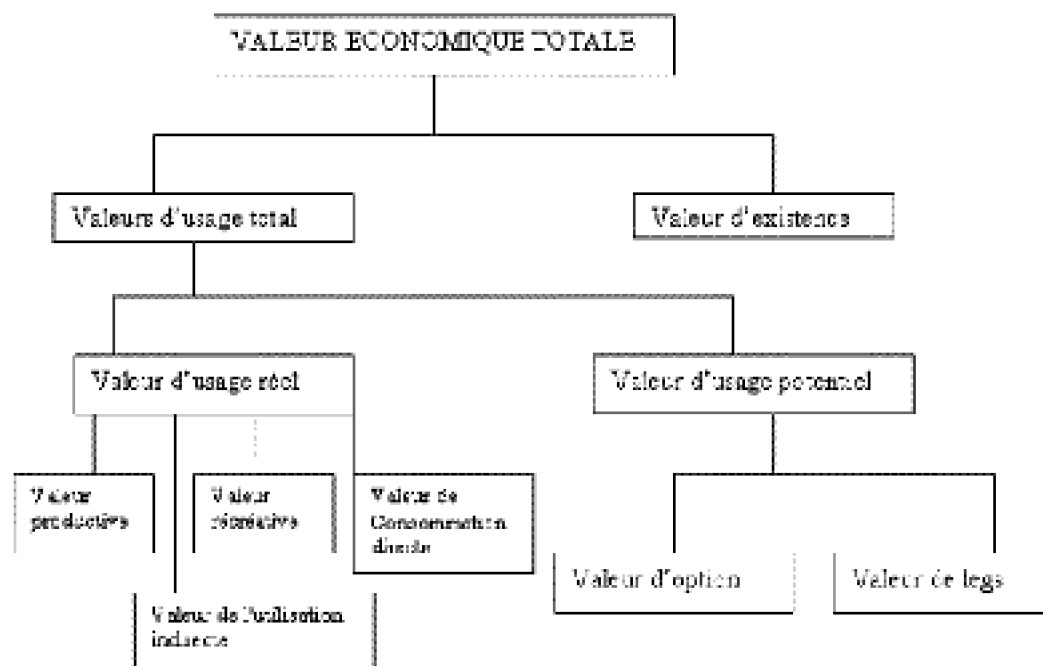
VALEUR ECONOMIQUE TOTALE

Valeurs d'usage total

Valeur d'existence

Valeur d'usage réel

Valeur d'usage potentiel

Valeur productive

Valeur récréative

Valeur de Consommation directe

Valeur d'option

Valeur de legs

Valeur de l'utilisation indirecte